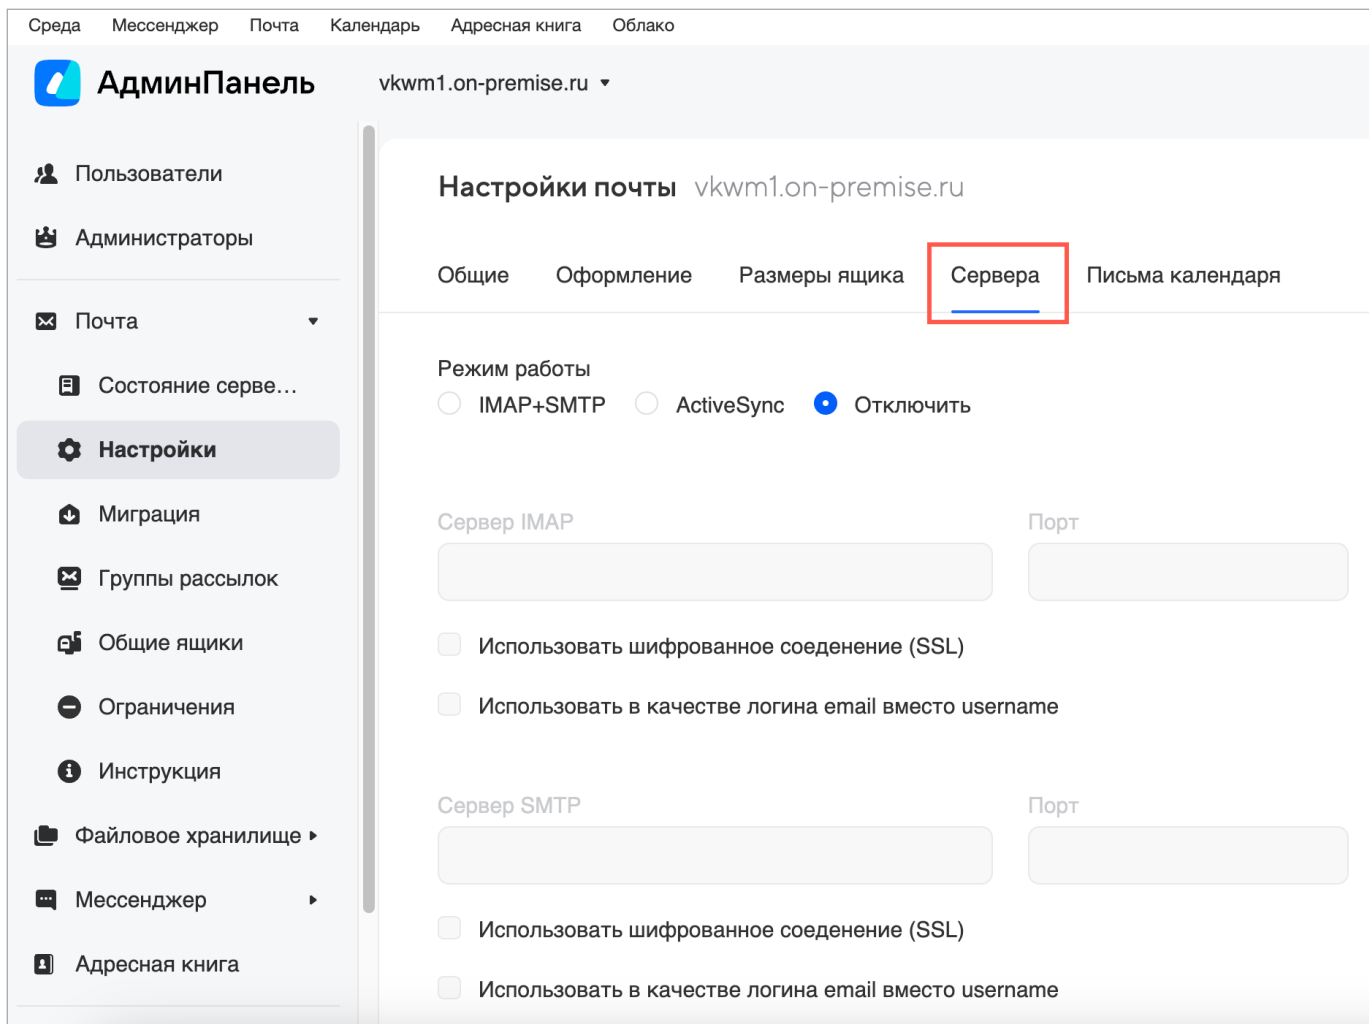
Среда Мессенджер Почта Календарь Адресная книга Облако

АдминПанель

vkwm1.on-premise.ru

Пользователи

Администраторы

Почта

Состояние серве...

Настройки

Миграция

Группы рассылок

Общие ящики

Ограничения

Инструкция

Файловое хранилище

Мессенджер

Адресная книга

Настройки почты vkwm1.on-premise.ru

Общие Оформление Размеры ящика Сервера Письма календаря

Режим работы

IMAP+SMTP ActiveSync Отключить

Сервер IMAP

Порт

Использовать шифрованное соеденение (SSL)

Использовать в качестве логина email вместо username

Сервер SMTP

Порт

Использовать шифрованное соеденение (SSL)

Использовать в качестве логина email вместо username